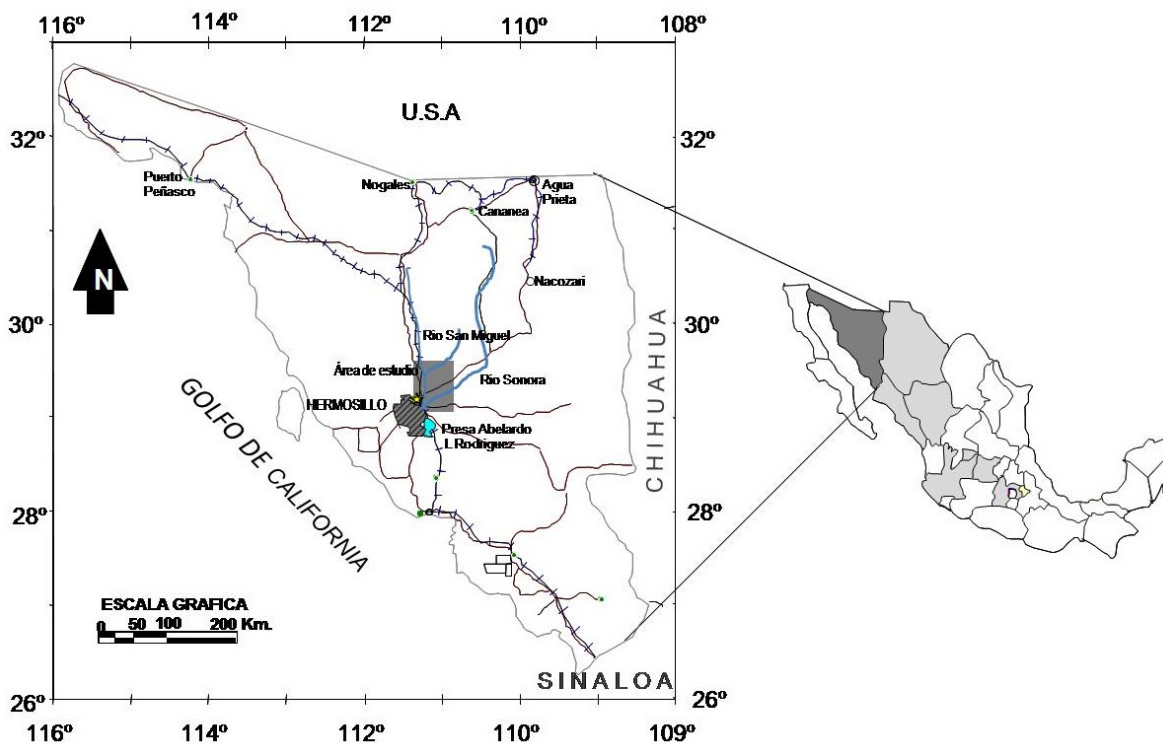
116º 114º 112º 110º 108º

32º 32º

30º 30º

28º 28º

26º 26º

116º 114º 112º 110º 109º

U.S.A

Puerto Peñasco

Nogales

Agua Prieta

Cananea

Nacozari

N

Rio San Miguel

Área de estudio

Rio Sonora

HERMOSILLO

Presa Abelardo L.Rodriguez

GOLFO DE CALIFORNIA

CHIHUAHUA

SINALOA

ESCALA GRAFICA
0 50 100 200 Km.